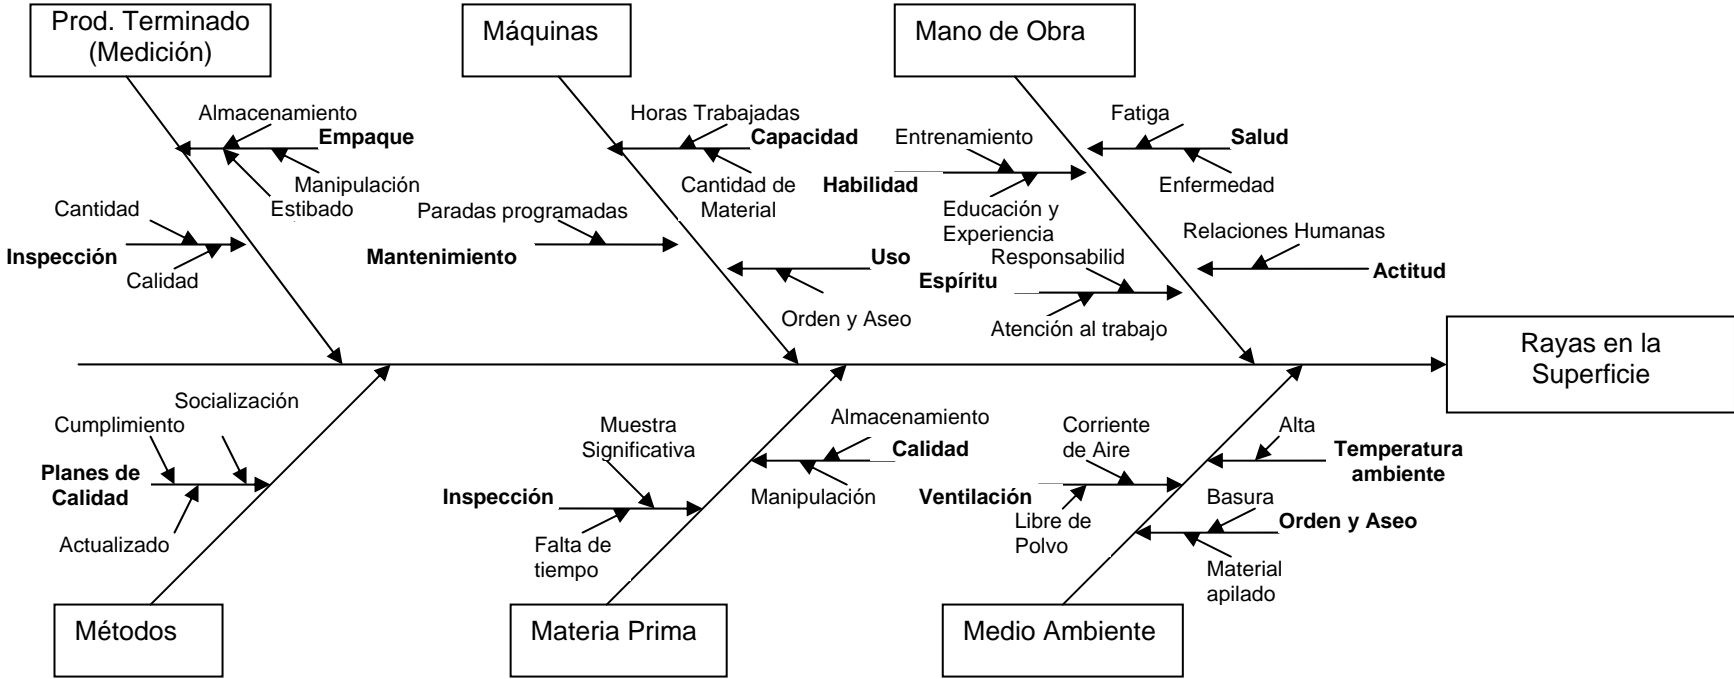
Prod. Terminado (Medición)

Almacenamiento
Empaque
Manipulación
Estibado

Cantidad
Inspección
Calidad

Máquinas

Horas Trabajadas
Capacidad
Cantidad de Material

Paradas programadas
Mantenimiento

Uso
Orden y Aseo

Mano de Obra

Entrenamiento
Habilidad
Educación y Experiencia

Fatiga
Salud
Enfermedad

Relaciones Humanas
Actitud

Responsabilid
Espíritu
Atención al trabajo

Rayas en la Superficie

Socialización
Cumplimiento
Planes de Calidad
Actualizado

Métodos

Muestra Significativa
Inspección
Falta de tiempo

Almacenamiento
Calidad
Manipulación

Materia Prima

Corriente de Aire
Ventilación
Libre de Polvo

Alta
Temperatura ambiente

Basura
Orden y Aseo
Material apilado

Medio Ambiente